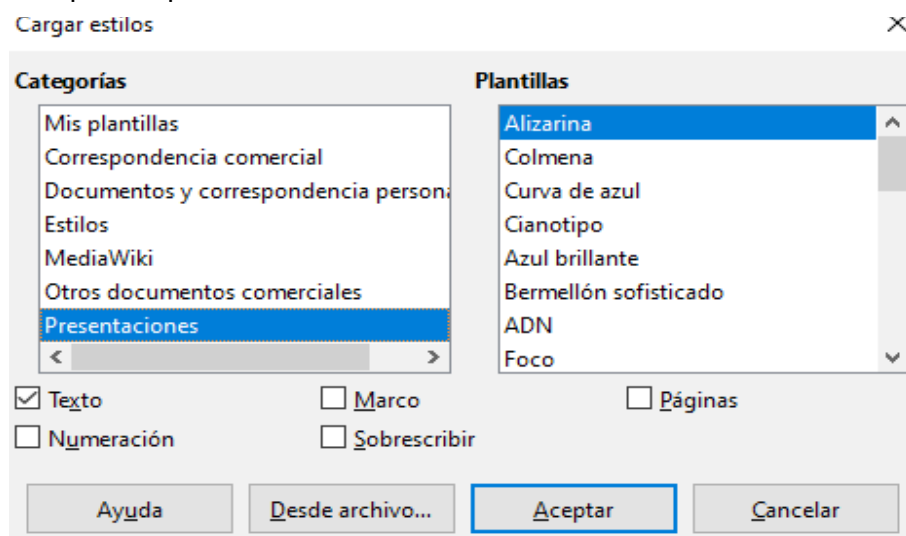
Cargar estilos

×

Categorías

Mis plantillas
Correspondencia comercial
Documentos y correspondencia persona
Estilos
MediaWiki
Otros documentos comerciales
Presentaciones

Plantillas

Alizarina
Colmena
Curva de azul
Cianotipo
Azul brillante
Bermellón sofisticado
ADN
Foco

☑ Texto
☐ Marco
☐ Páginas
☐ Numeración
☐ Sobrescribir

Ayuda
Desde archivo...
Aceptar
Cancelar